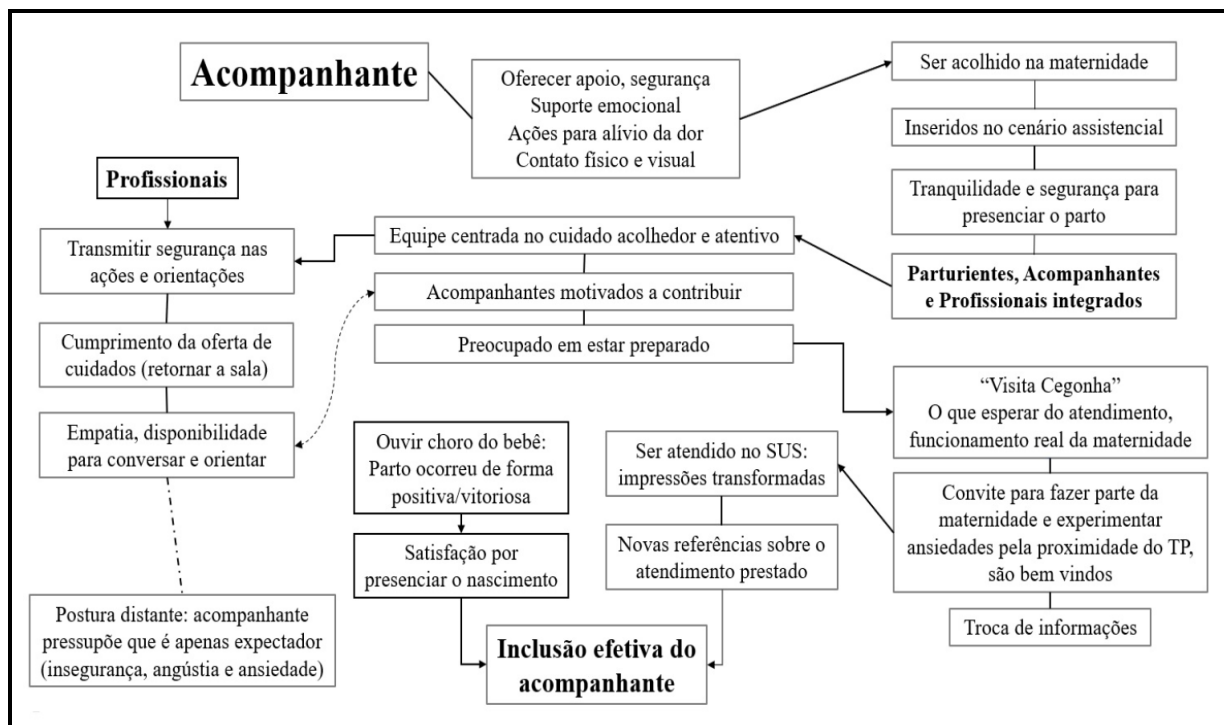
Acompanhante

Oferecer apoio, segurança
Suporte emocional
Ações para alívio da dor
Contato físico e visual

Ser acolhido na maternidade

Inseridos no cenário assistencial

Tranquilidade e segurança para presenciar o parto

Parturientes, Acompanhantes e Profissionais integrados

Profissionais

Transmitir segurança nas ações e orientações

Cumprimento da oferta de cuidados (retornar a sala)

Empatia, disponibilidade para conversar e orientar

Postura distante: acompanhante pressupõe que é apenas expectador (insegurança, angústia e ansiedade)

Equipe centrada no cuidado acolhedor e atentivo

Acompanhantes motivados a contribuir

Preocupado em estar preparado

"Visita Cegonha"
O que esperar do atendimento, funcionamento real da maternidade

Convite para fazer parte da maternidade e experimentar ansiedades pela proximidade do TP, são bem vindos

Troca de informações

Ser atendido no SUS: impressões transformadas

Novas referências sobre o atendimento prestado

Ouvir choro do bebê: Parto ocorreu de forma positiva/vitoriosa

Satisfação por presenciar o nascimento

Inclusão efetiva do acompanhante